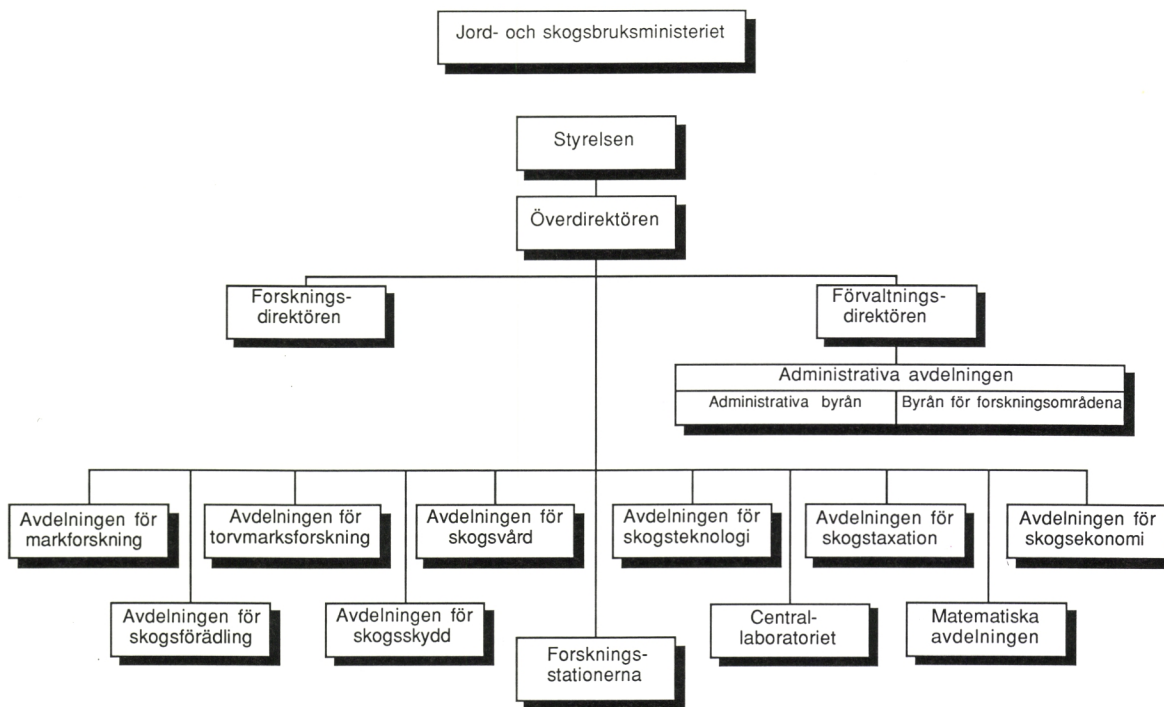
Jord- och skogsbruksministeriet

Styrelsen

Överdirektören

Forsknings-direktören

Förvaltnings-direktören

Administrativa avdelningen

Administrativa byrån

Byrån för forskningsområdena

Avdelningen för markforskning

Avdelningen för torvmarksforskning

Avdelningen för skogsvård

Avdelningen för skogsteknologi

Avdelningen för skogstaxation

Avdelningen för skogsekonomi

Avdelningen för skogsförädling

Avdelningen för skogsskydd

Forsknings-stationerna

Central-laboratoriet

Matematiska avdelningen